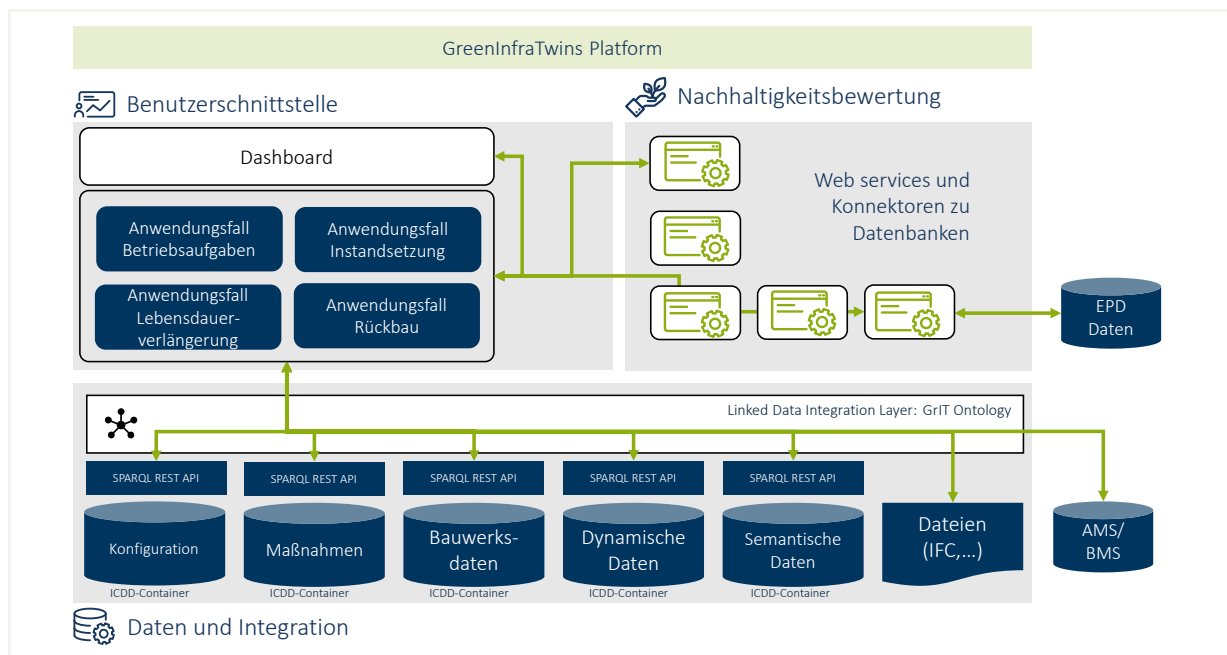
GreenInfraTwins Platform

Benutzerschnittstelle

Nachhaltigkeitsbewertung

Dashboard

Anwendungsfall Betriebsaufgaben

Anwendungsfall Instandsetzung

Anwendungsfall Lebensdauerverlängerung

Anwendungsfall Rückbau

Web services und Konnektoren zu Datenbanken

EPD Daten

Linked Data Integration Layer: GrIT Ontology

SPARQL REST API

SPARQL REST API

SPARQL REST API

SPARQL REST API

SPARQL REST API

Konfiguration

ICDD-Container

Maßnahmen

ICDD-Container

Bauwerksdaten

ICDD-Container

Dynamische Daten

ICDD-Container

Semantische Daten

ICDD-Container

Dateien (IFC,...)

AMS/ BMS

Daten und Integration